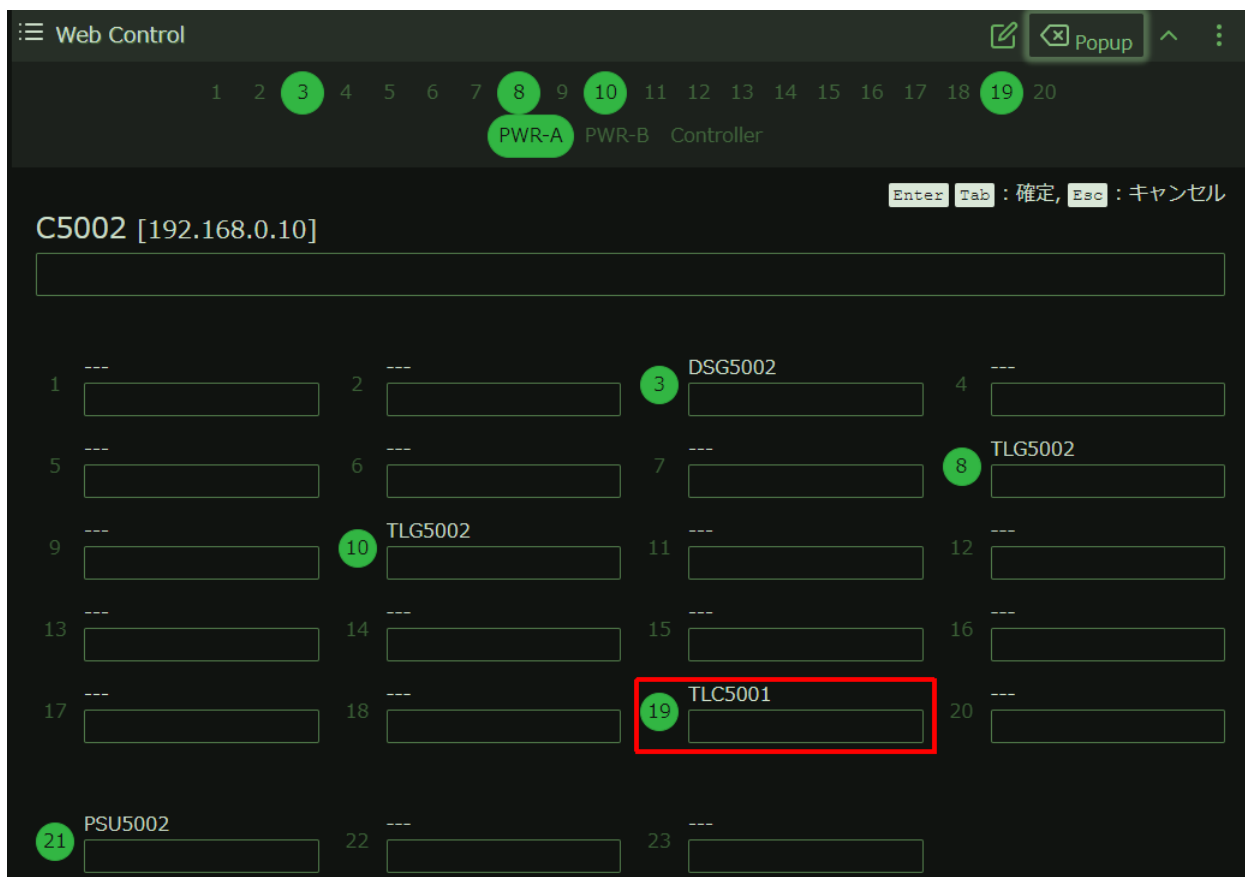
Web Control

Popup

1 2 3 4 5 6 7 8 9 10 11 12 13 14 15 16 17 18 19 20

PWR-A PWR-B Controller

Enter Tab : 確定, Esc : キャンセル

C5002 [192.168.0.10]

1 ---
2 ---
3 DSG5002
4 ---
5 ---
6 ---
7 ---
8 TLG5002
9 ---
10 TLG5002
11 ---
12 ---
13 ---
14 ---
15 ---
16 ---
17 ---
18 ---
19 TLC5001
20 ---
21 PSU5002
22 ---
23 ---